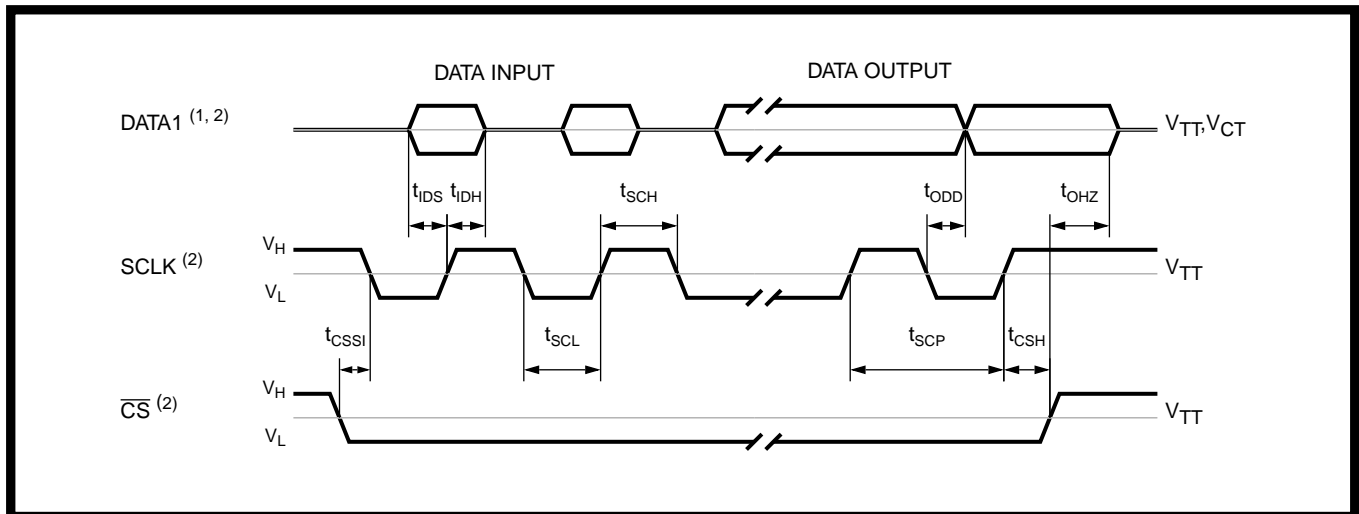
DATA INPUT

DATA OUTPUT

DATA1 $^{(1, 2)}$

$V_{TT}, V_{CT}$

$t_{IDS}$ $t_{IDH}$

$t_{SCH}$

$t_{ODD}$

$t_{OHZ}$

$V_H$

SCLK $^{(2)}$

$V_L$

$V_{TT}$

$t_{CSSI}$

$t_{SCL}$

$t_{SCP}$

$t_{CSH}$

$V_H$

$\overline{CS}$ $^{(2)}$

$V_L$

$V_{TT}$